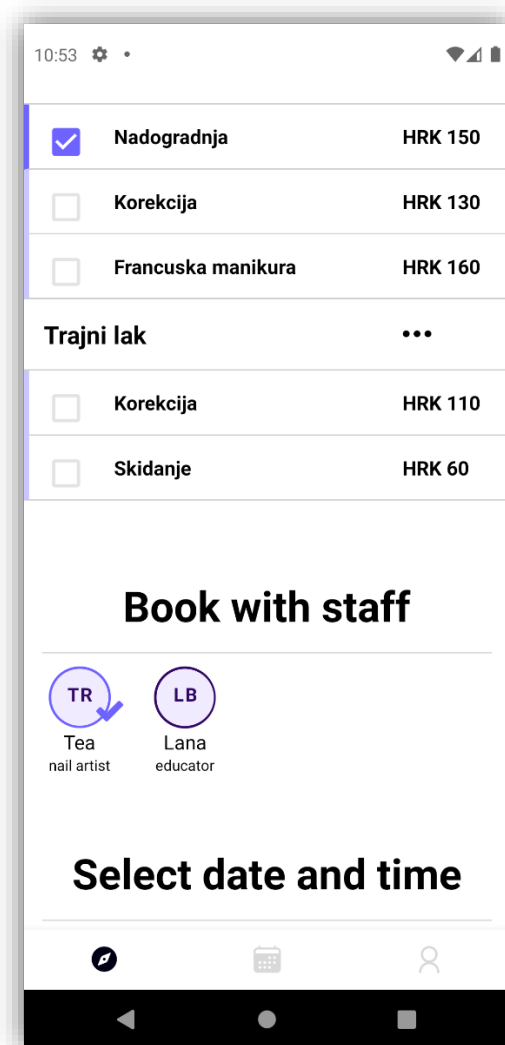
10:53

Nadogradnja HRK 150

Korekcija HRK 130

Francuska manikura HRK 160

Trajni lak •••

Korekcija HRK 110

Skidanje HRK 60

Book with staff

TR
Tea
nail artist

LB
Lana
educator

Select date and time